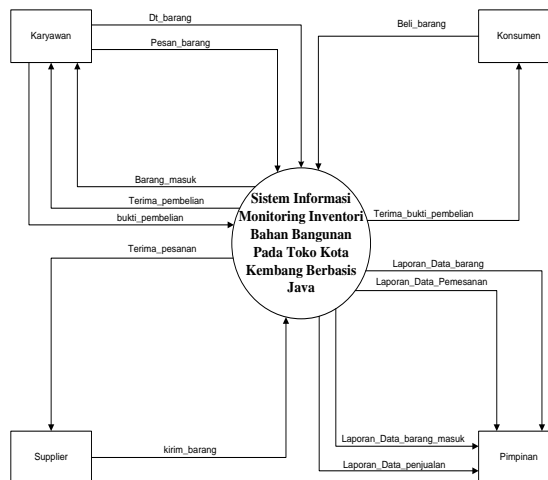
Karyawan

Dt_barang

Pesan_barang

Beli_barang

Konsumen

Barang_masuk

Terima_pembelian

bukti_pembelian

Sistem Informasi Monitoring Inventori Bahan Bangunan Pada Toko Kota Kembang Berbasis Java

Terima_bukti_pembelian

Terima_pesanan

Laporan_Data_barang

Laporan_Data_Pemesanan

kirim_barang

Laporan_Data_barang_masuk

Supplier

Laporan_Data_penjualan

Pimpinan